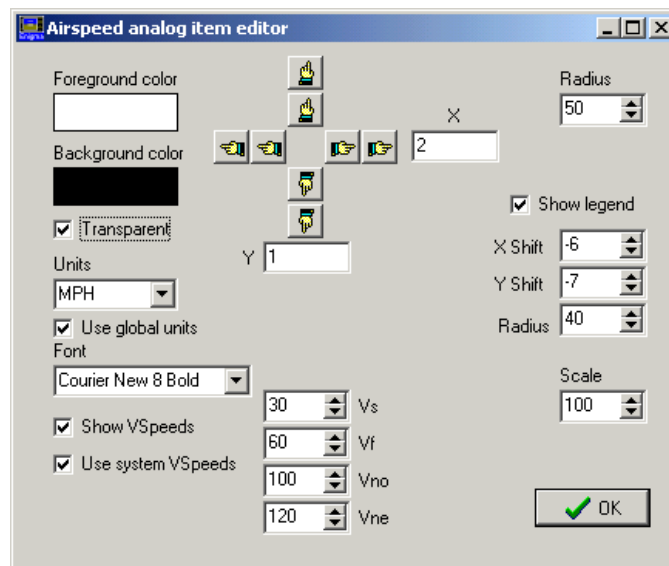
Airspeed analog item editor

Foreground color

Background color

Transparent

Units

MPH

Use global units

Font

Courier New 8 Bold

Show VSpeeds

Use system VSpeeds

X

2

Y 1

30 Vs

60 Vf

100 Vno

120 Vne

Radius

50

Show legend

X Shift -6

Y Shift -7

Radius 40

Scale

100

OK